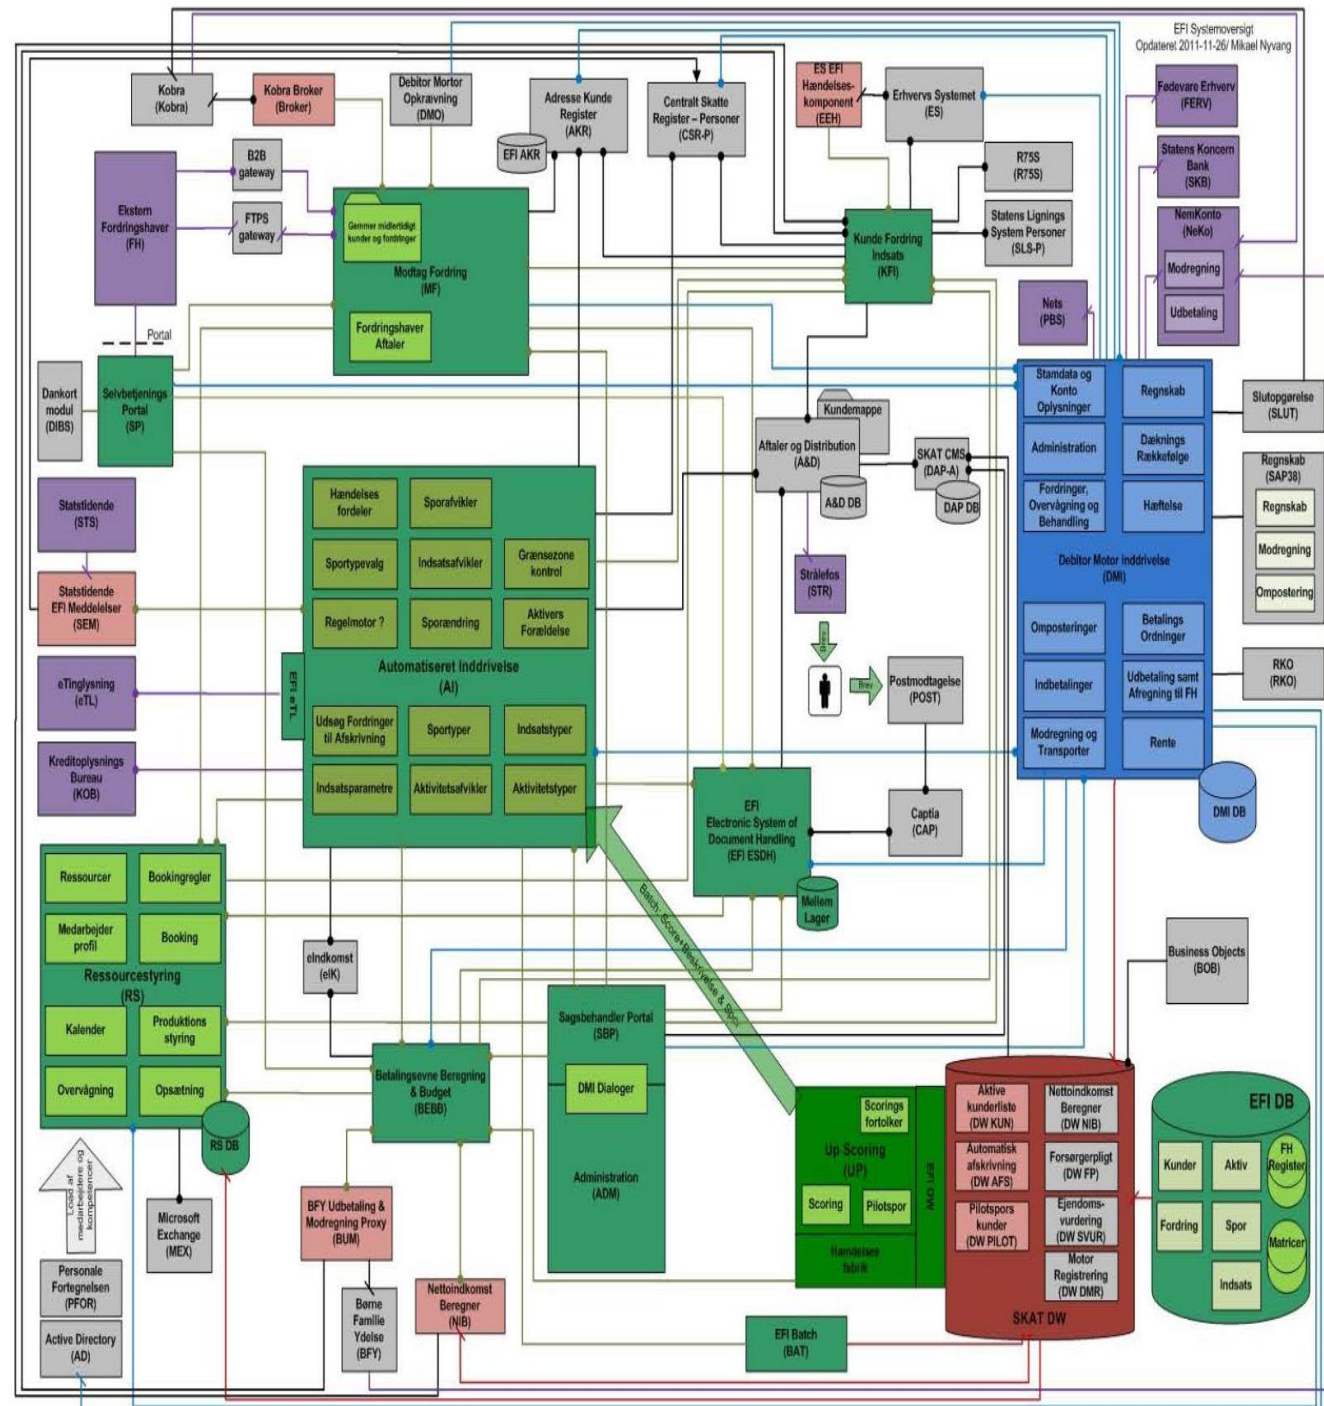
EFI Systemoversigt
Opdateret 2011-11-26/ Mikael Nyvang

Kobra (Kobra)
Kobra Broker (Broker)
Debitor Mortor Opkrævning (DMO)
Adresse Kunde Register (AKR)
EFI AKR
Centralt Skatte Register – Personer (CSR-P)
ES EFI Hændelses-komponent (EEH)
Erhvervs Systemet (ES)
Fødevare Erhverv (FERV)
Statens Koncern Bank (SKB)
NemKonto (NeKo)
Modregning
Udbetaling
R75S (R75S)
Statens Lignings System Personer (SLS-P)
Kunde Fordring Indsats (KFI)
Nets (PBS)

B2B gateway
FTPS gateway
Ekstern Fordringshaver (FH)
Gennem midlertidigt kunder og fordringer
Modtag Fordring (MF)
Fordringshaver Aftaler
Portal
Dankort modul (DIBS)
Selvbetjenings Portal (SP)

Kundemappe
Aftaler og Distribution (A&D)
A&D DB
SKAT CMS (DAP-A)
DAP DB

Stamdata og Konto Oplysninger
Regnskab
Administration
Dæknings Rækkefølge
Fordringer, Overvågning og Behandling
Hæftelse
Debitor Motor Inddrivelse (DMI)
Omposteringer
Betalings Ordninger
Indbetalinger
Udbetaling samt Afregning til FH
Modregning og Transporter
Rente
DMI DB

Slutopgørelse (SLUT)
Regnskab (SAP38)
Regnskab
Modregning
Ompostering
RKO (RKO)

Statstidende (STS)
Statstidende EFI Meddelelser (SEM)
eTinglysning (eTL)
Kreditoplysnings Bureau (KOB)

Hændelses fordeler
Sporafvikler
Sportypevalg
Indsatsafvikler
Grænsezone kontrol
Regelmotor ?
Sporændring
Aktivers Forældelse
Automatiseret Inddrivelse (AI)
EFI eTL
Udsøg Fordringer til Afskrivning
Sportyper
Indsatstyper
Indsatsparametre
Aktivitetsafvikler
Aktivitetstyper

Strålefos (STR)
Brev
Brev
Postmodtagelse (POST)
EFI Electronic System of Document Handling (EFI ESDH)
Mellem Lager
Captia (CAP)

Ressourcer
Bookingregler
Medarbejder profil
Booking
Ressourcestyring (RS)
Kalender
Produktions styring
Overvågning
Opsætning
RS DB

eIndkomst (eIK)
Betalingsevne Beregning & Budget (BEBB)
Sagsbehandler Portal (SBP)
DMI Dialoger
Administration (ADM)
Batch: Score+Beskrivelse & Spor

Business Objects (BOB)
Scorings fortolker
Up Scoring (UP)
Scoring
Pilotspor
Hændelses fabrik
EFI DW

Aktive kunderliste (DW KUN)
Nettoindkomst Beregner (DW NIB)
Automatisk afskrivning (DW AFS)
Forsørgerpligt (DW FP)
Pilotspors kunder (DW PILOT)
Ejendoms-vurdering (DW SVUR)
Motor Registrering (DW DMR)
SKAT DW

EFI DB
Kunder
Aktiv
FH Register
Fordring
Spor
Matricer
Indsats

Load af medarbejdere og kompetencer
Microsoft Exchange (MEX)
Personale Fortegnelsen (PFOR)
Active Directory (AD)
BFY Udbetaling & Modregning Proxy (BUM)
Børne Familie Ydelse (BFY)
Nettoindkomst Beregner (NIB)
EFI Batch (BAT)